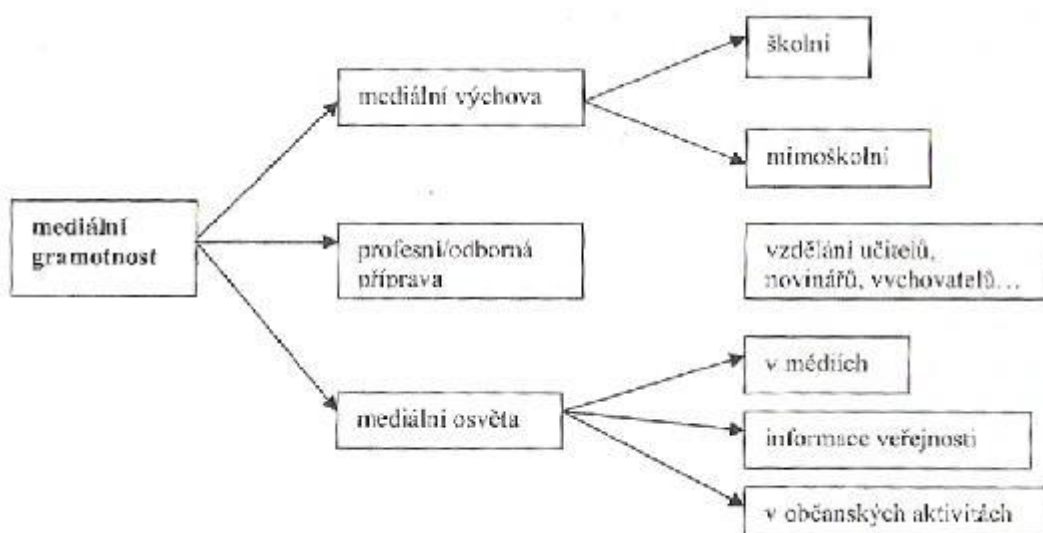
mediální gramotnost

mediální výchova

školní

mimoškolní

profesní/odborná příprava

vzdělání učitelů, novinářů, vychovatelů…

mediální osvěta

v médiích

informace veřejnosti

v občanských aktivitách